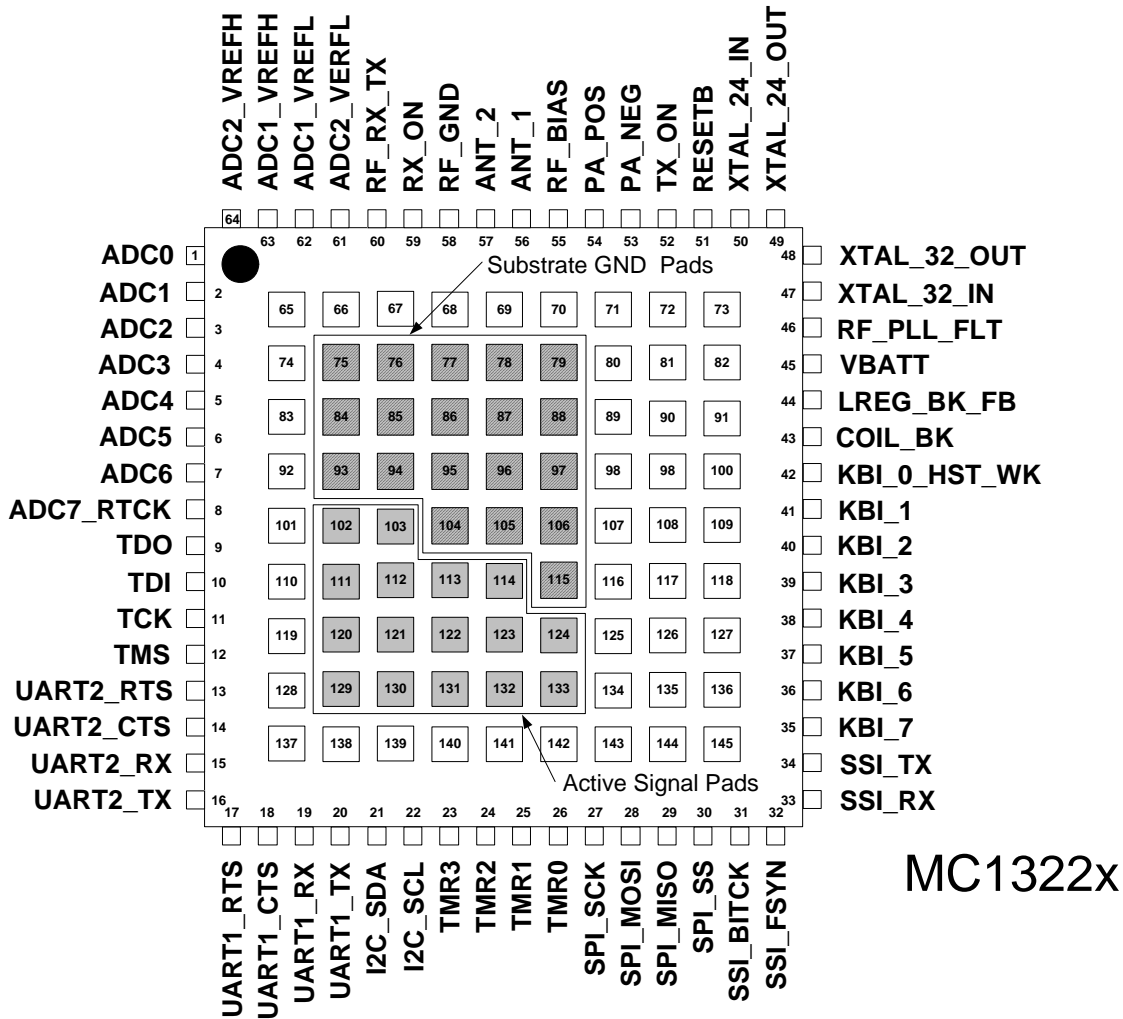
ADC2_VREFH ADC1_VREFH ADC1_VREFL ADC2_VERFL RF_RX_TX RX_ON RF_GND ANT_2 ANT_1 RF_BIAS PA_POS PA_NEG TX_ON RESETB XTAL_24_IN XTAL_24_OUT

64 63 62 61 60 59 58 57 56 55 54 53 52 51 50 49

Substrate GND Pads

ADC0 1
ADC1 2
ADC2 3
ADC3 4
ADC4 5
ADC5 6
ADC6 7
ADC7_RTCK 8
TDO 9
TDI 10
TCK 11
TMS 12
UART2_RTS 13
UART2_CTS 14
UART2_RX 15
UART2_TX 16

65 66 67 68 69 70 71 72 73
74 75 76 77 78 79 80 81 82
83 84 85 86 87 88 89 90 91
92 93 94 95 96 97 98 98 100
101 102 103 104 105 106 107 108 109
110 111 112 113 114 115 116 117 118
119 120 121 122 123 124 125 126 127
128 129 130 131 132 133 134 135 136
137 138 139 140 141 142 143 144 145

48 XTAL_32_OUT
47 XTAL_32_IN
46 RF_PLL_FLT
45 VBATT
44 LREG_BK_FB
43 COIL_BK
42 KBI_0_HST_WK
41 KBI_1
40 KBI_2
39 KBI_3
38 KBI_4
37 KBI_5
36 KBI_6
35 KBI_7
34 SSI_TX
33 SSI_RX

Active Signal Pads

17 18 19 20 21 22 23 24 25 26 27 28 29 30 31 32

UART1_RTS UART1_CTS UART1_RX UART1_TX I2C_SDA I2C_SCL TMR3 TMR2 TMR1 TMR0 SPI_SCK SPI_MOSI SPI_MISO SPI_SS SSI_BITCK SSI_FSYN

MC1322x